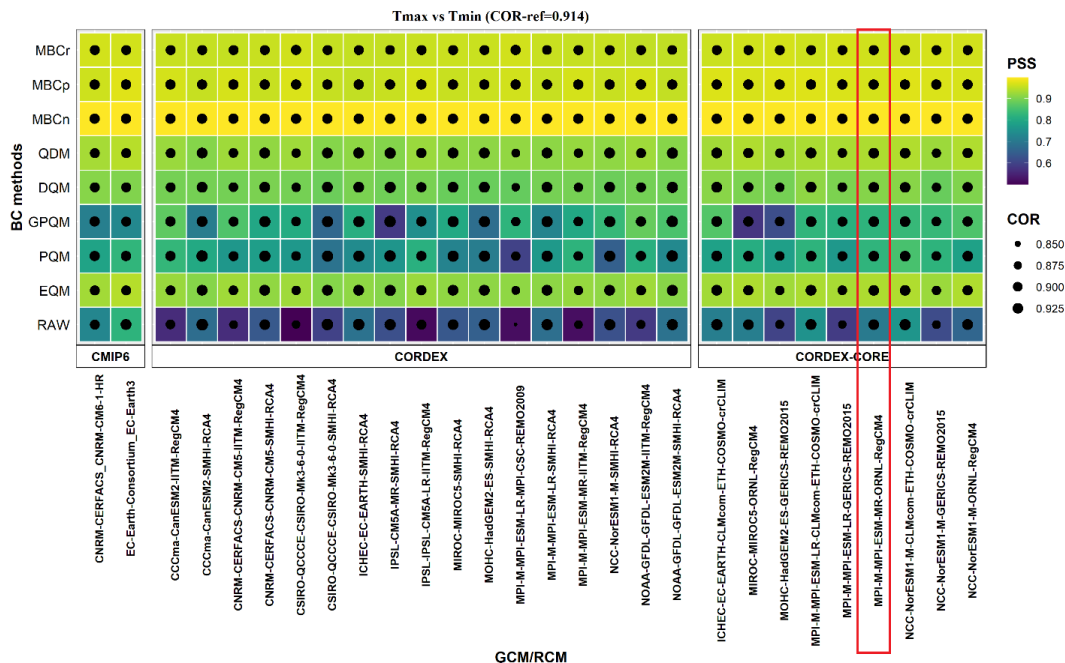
Tmax vs Tmin (COR-ref=0.914)

BC methods

MBCr
MBCp
MBCn
QDM
DQM
GPQM
PQM
EQM
RAW

CMIP6

CORDEX

CORDEX-CORE

CNRM-CERFACS_CNRM-CM6-1-HR
EC-Earth-Consortium_EC-Earth3

CCCma-CanESM2-IITM-RegCM4
CCCma-CanESM2-SMHI-RCA4
CNRM-CERFACS-CNRM-CM5-IITM-RegCM4
CNRM-CERFACS-CNRM-CM5-SMHI-RCA4
CSIRO-QCCCE-CSIRO-Mk3-6-0-IITM-RegCM4
CSIRO-QCCCE-CSIRO-Mk3-6-0-SMHI-RCA4
ICHEC-EC-EARTH-SMHI-RCA4
IPSL-CM5A-MR-SMHI-RCA4
IPSL-IPSL-CM5A-LR-IITM-RegCM4
MIROC-MIROC5-SMHI-RCA4
MOHC-HadGEM2-ES-SMHI-RCA4
MPI-M-MPI-ESM-LR-MPI-CSC-REMO2009
MPI-M-MPI-ESM-LR-SMHI-RCA4
MPI-M-MPI-ESM-MR-IITM-RegCM4
NCC-NorESM1-M-SMHI-RCA4
NOAA-GFDL-GFDL-ESM2M-IITM-RegCM4
NOAA-GFDL-GFDL-ESM2M-SMHI-RCA4

ICHEC-EC-EARTH-CLMcom-ETH-COSMO-crCLIM
MIROC-MIROC5-ORNL-RegCM4
MOHC-HadGEM2-ES-GERICS-REMO2015
MPI-M-MPI-ESM-LR-CLMcom-ETH-COSMO-crCLIM
MPI-M-MPI-ESM-LR-GERICS-REMO2015
MPI-M-MPI-ESM-MR-ORNL-RegCM4
NCC-NorESM1-M-CLMcom-ETH-COSMO-crCLIM
NCC-NorESM1-M-GERICS-REMO2015
NCC-NorESM1-M-ORNL-RegCM4

GCM/RCM

PSS
0.9
0.8
0.7
0.6

COR
0.850
0.875
0.900
0.925